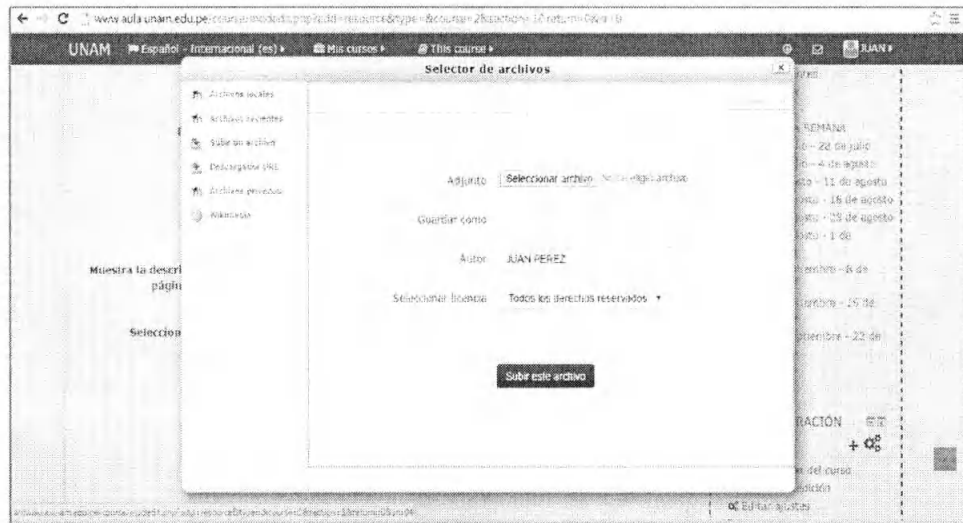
www.aula.unam.edu.pe/course/modedit.php?add=resource&type=&course=2&section=1&return=0&sr=0

UNAM Español - Internacional (es) ▸ Mis cursos ▸ This course ▸ JUAN ▸

Selector de archivos

Archivos locales
Archivos recientes
Subir un archivo
Descargador URL
Archivos privados
Wikimedia

Adjunto Seleccionar archivo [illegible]

Guardar como

Autor JUAN PEREZ

Seleccionar licencia Todos los derechos reservados ▾

Subir este archivo

Muestra la descri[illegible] pági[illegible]

Selecciona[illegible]

SEMANA
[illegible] - 28 de julio
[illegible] - 4 de agosto
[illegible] - 11 de agosto
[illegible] - 18 de agosto
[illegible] - 25 de agosto
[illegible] - 1 de
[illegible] - 8 de
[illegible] - 15 de
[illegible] - 22 de

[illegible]ACIÓN

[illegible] del curso
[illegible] edición
Editar ajustes

www.aula.unam.edu.pe/course/modedit.php?add=resource&type=&course=2&section=1&return=0&sr=0